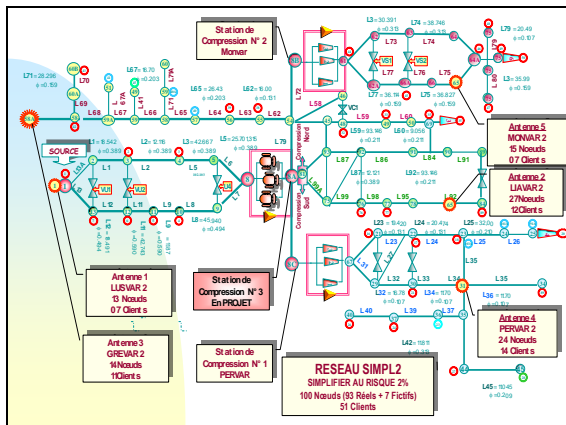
Station de Compression N° 2 MONVAR

L71 = 28.286 ϕ = 0.59

L70

L69

L68

L67

L66

L65

L64

L63

L62

L67 = 16.00 ϕ = 0.203

L65 = 26.43 ϕ = 0.203

L62 = 15.60 ϕ = 0.151

SOURCE

L1 = 8.542 ϕ = 0.389

L2 = 12.16 ϕ = 0.389

L3 = 42.667 ϕ = 0.389

L5 = 25.70135 ϕ = 0.389

L79

L1

L2

L3

L4

L5

L6

L7

L8

L9

L10

L11

L12

L8 = 45.940 ϕ = 0.494

VU1

VU2

VU3

L58

L72

L59 = 93.98 ϕ = 0.271

L60 = 9.056 ϕ = 0.271

L59

L60

L61

VC1

L87

L85

L84

L91

L92 = 93.98 ϕ = 0.271

L87

L99

L98

L97

L90

L3 = 30.391 ϕ = 0.315

L74 = 38.746 ϕ = 0.315

L73

L74

L75

L76

VS1

VS2

L77 = 36.114 ϕ = 0.159

L75 = 36.827 ϕ = 0.159

L79 = 20.49 ϕ = 0.07

L3 = 35.99 ϕ = 0.07

L80

Antenne 5 MONVAR 2 15 Noeuds 07 Clients

Antenne 2 LIAVAR 2 27Noeuds 12Clients

Compression Nord

Compression Sud

L23 = 15.42 ϕ = 0.211

L24 = 20.47 ϕ = 0.211

L25 = 32.00 ϕ = 0.271

L23

L24

L25

L26

L32

L33

L34

L35

L32 = 15.78 ϕ = 0.107

L34 = 1176 ϕ = 0.107

L36 = 11.70 ϕ = 0.07

L38

L40

L39

L37

L42 = 11.81 ϕ = 0.389

L45 = 11.045 ϕ = 0.203

Antenne 1 LUSVAR 2 13 Noeuds 07 Clients

Antenne 3 GREVAR 2 14Noeuds 11Clients

Station de Compression N° 3 En PROJET

Station de Compression N° 1 PERVAR

Antenne 4 PERVAR 2 24 Noeuds 14 Clients

RESEAU SIMPL2

SIMPLIFIER AU RISQUE 2%

100 Nœuds (93 Réels + 7 Fictifs)

51 Clients